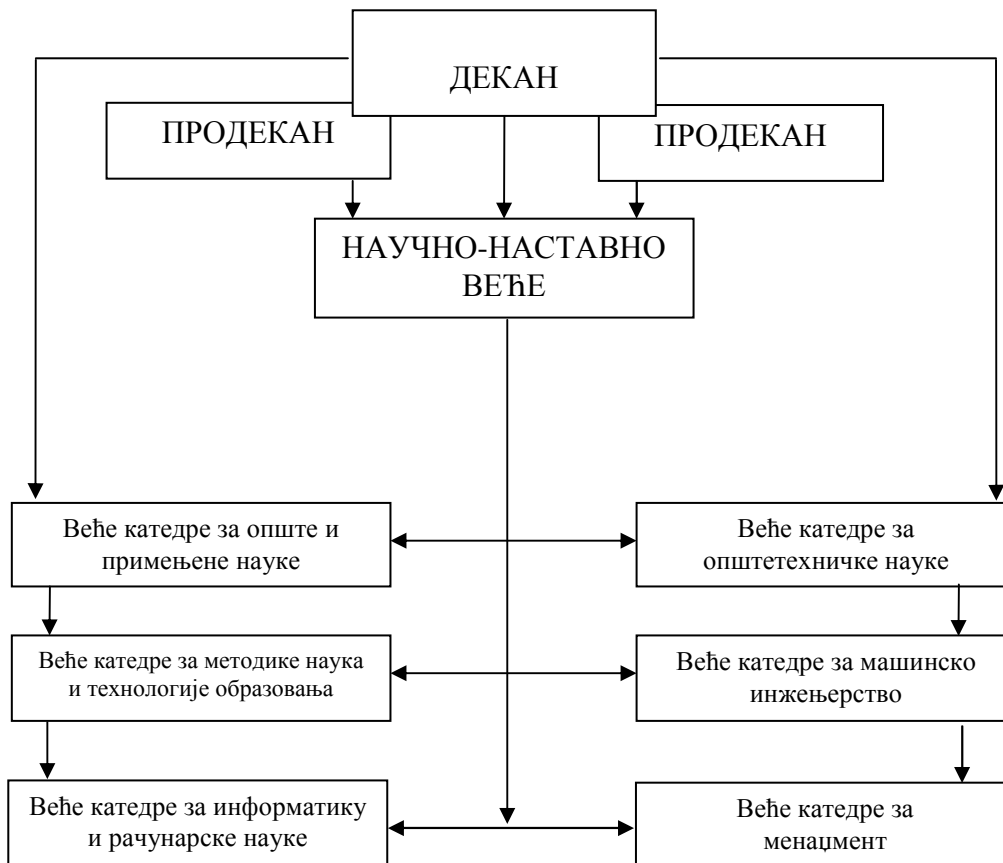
ДЕКАН

ПРОДЕКАН

ПРОДЕКАН

НАУЧНО-НАСТАВНО ВЕЋЕ

Веће катедре за опште и примењене науке

Веће катедре за општетехничке науке

Веће катедре за методике наука и технологије образовања

Веће катедре за машинско инжењерство

Веће катедре за информатику и рачунарске науке

Веће катедре за менаџмент